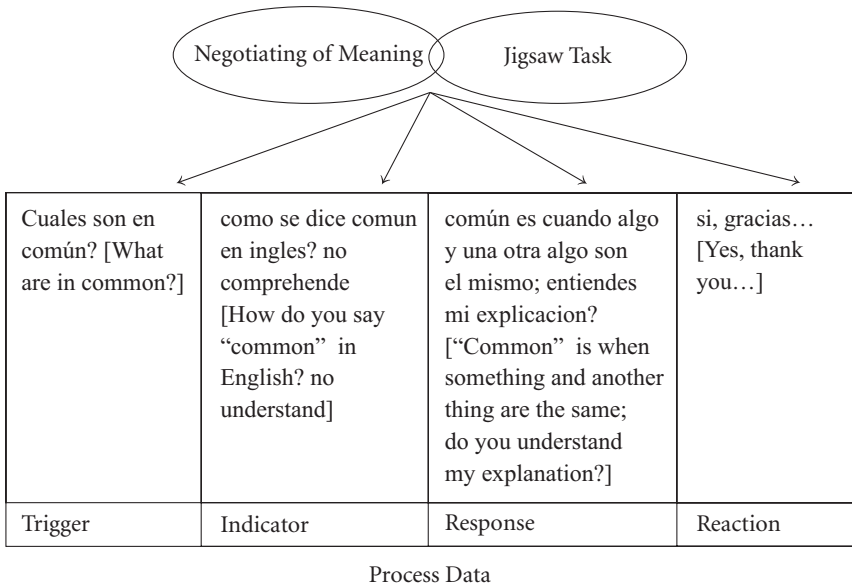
Negotiating of Meaning

Jigsaw Task

| Cuales son en común? [What are in common?] | como se dice comun en ingles? no comprehende [How do you say "common" in English? no understand] | común es cuando algo y una otra algo son el mismo; entiendes mi explicacion? ["Common" is when something and another thing are the same; do you understand my explanation?] | si, gracias… [Yes, thank you…] |
|---|---|---|---|
| Trigger | Indicator | Response | Reaction |

Process Data